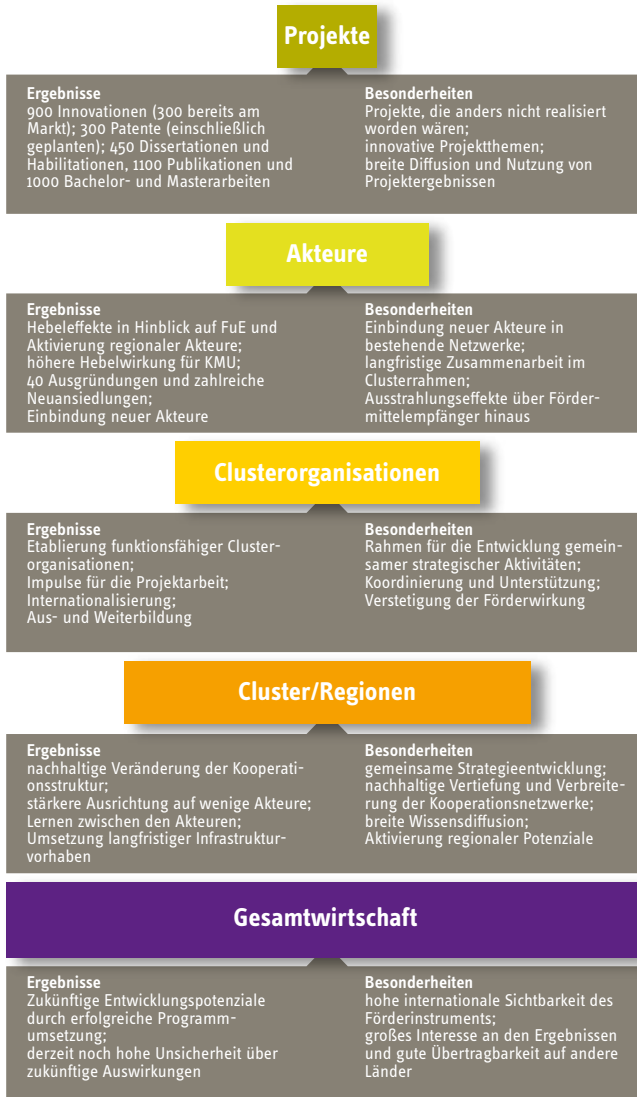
Projekte

Ergebnisse
900 Innovationen (300 bereits am Markt); 300 Patente (einschließlich geplanten); 450 Dissertationen und Habilitationen, 1100 Publikationen und 1000 Bachelor- und Masterarbeiten

Besonderheiten
Projekte, die anders nicht realisiert worden wären;
innovative Projektthemen;
breite Diffusion und Nutzung von Projektergebnissen

Akteure

Ergebnisse
Hebeleffekte in Hinblick auf FuE und Aktivierung regionaler Akteure;
höhere Hebelwirkung für KMU;
40 Ausgründungen und zahlreiche Neuansiedlungen;
Einbindung neuer Akteure

Besonderheiten
Einbindung neuer Akteure in bestehende Netzwerke;
langfristige Zusammenarbeit im Clusterrahmen;
Ausstrahlungseffekte über Fördermittelempfänger hinaus

Clusterorganisationen

Ergebnisse
Etablierung funktionsfähiger Clusterorganisationen;
Impulse für die Projektarbeit;
Internationalisierung;
Aus- und Weiterbildung

Besonderheiten
Rahmen für die Entwicklung gemeinsamer strategischer Aktivitäten;
Koordinierung und Unterstützung;
Verstetigung der Förderwirkung

Cluster/Regionen

Ergebnisse
nachhaltige Veränderung der Kooperationsstruktur;
stärkere Ausrichtung auf wenige Akteure;
Lernen zwischen den Akteuren;
Umsetzung langfristiger Infrastrukturvorhaben

Besonderheiten
gemeinsame Strategieentwicklung;
nachhaltige Vertiefung und Verbreiterung der Kooperationsnetzwerke;
breite Wissensdiffusion;
Aktivierung regionaler Potenziale

Gesamtwirtschaft

Ergebnisse
Zukünftige Entwicklungspotenziale durch erfolgreiche Programmumsetzung;
derzeit noch hohe Unsicherheit über zukünftige Auswirkungen

Besonderheiten
hohe internationale Sichtbarkeit des Förderinstruments;
großes Interesse an den Ergebnissen und gute Übertragbarkeit auf andere Länder